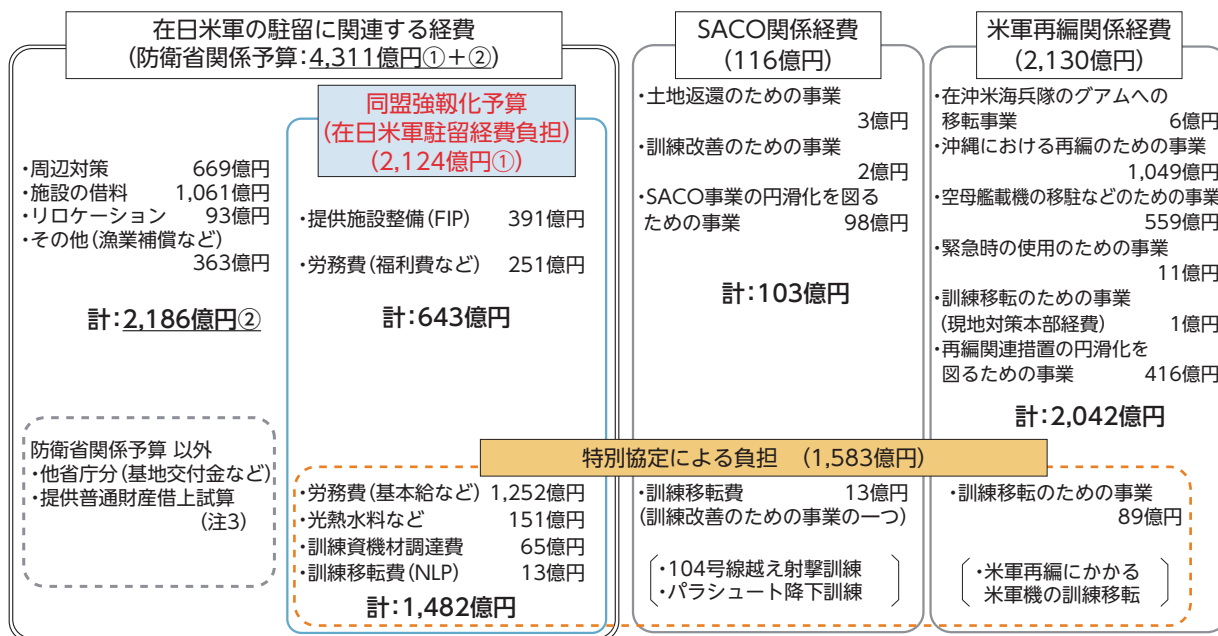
在日米軍の駐留に関連する経費
(防衛省関係予算:4,311億円①+②)

・周辺対策 669億円
・施設の借料 1,061億円
・リロケーション 93億円
・その他(漁業補償など) 363億円

計:2,186億円②

防衛省関係予算 以外
・他省庁分(基地交付金など)
・提供普通財産借上試算 (注3)

同盟強靱化予算
(在日米軍駐留経費負担)
(2,124億円①)

・提供施設整備(FIP) 391億円
・労務費(福利費など) 251億円

計:643億円

SACO関係経費
(116億円)

・土地返還のための事業 3億円
・訓練改善のための事業 2億円
・SACO事業の円滑化を図るための事業 98億円

計:103億円

米軍再編関係経費
(2,130億円)

・在沖米海兵隊のグアムへの移転事業 6億円
・沖縄における再編のための事業 1,049億円
・空母艦載機の移駐などのための事業 559億円
・緊急時の使用のための事業 11億円
・訓練移転のための事業 (現地対策本部経費) 1億円
・再編関連措置の円滑化を図るための事業 416億円

計:2,042億円

特別協定による負担 (1,583億円)

・労務費(基本給など) 1,252億円
・光熱水料など 151億円
・訓練資機材調達費 65億円
・訓練移転費(NLP) 13億円

計:1,482億円

・訓練移転費 13億円
(訓練改善のための事業の一つ)

・104号線越え射撃訓練
・パラシュート降下訓練

・訓練移転のための事業 89億円

・米軍再編にかかる米軍機の訓練移転